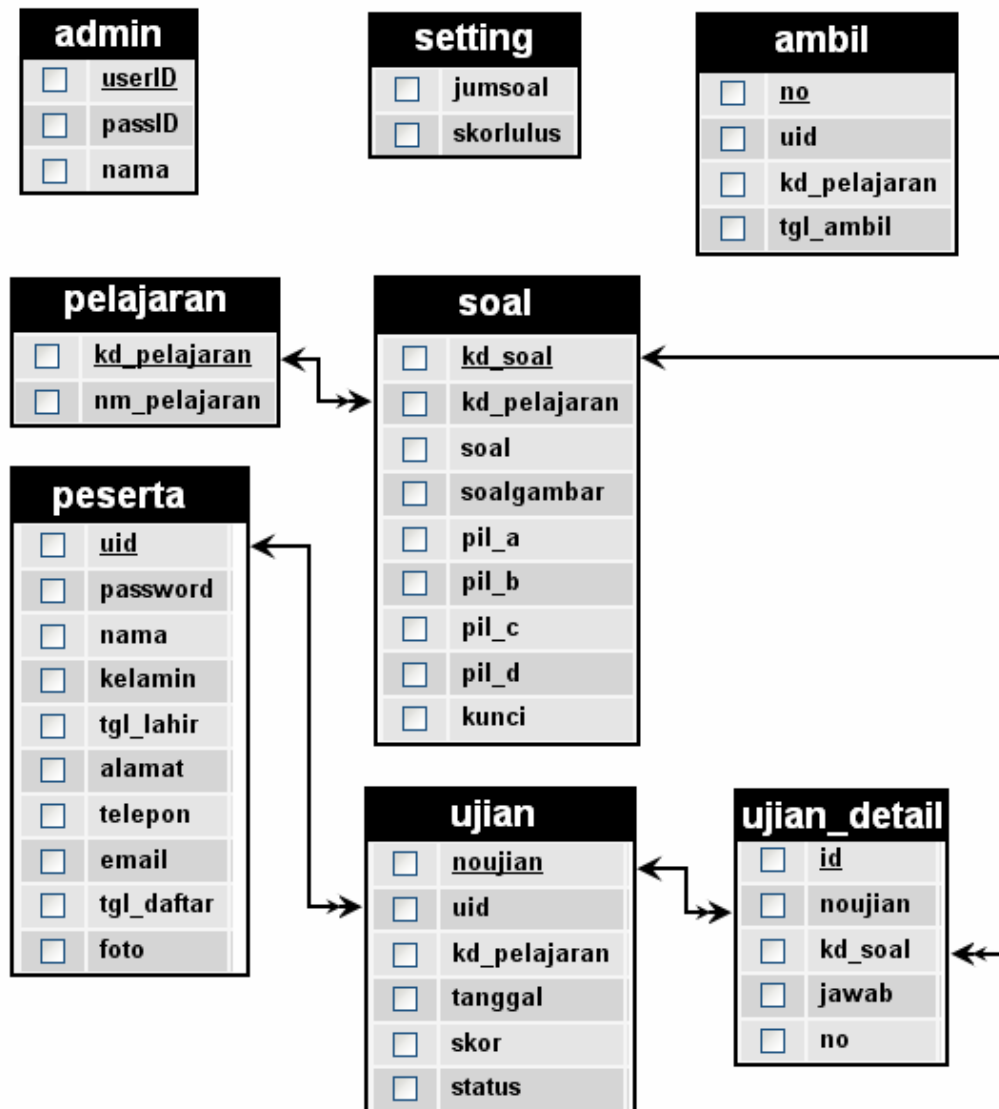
admin
userID
passID
nama

setting
jumsoal
skorlulus

ambil
no
uid
kd_pelajaran
tgl_ambil

pelajaran
kd_pelajaran
nm_pelajaran

soal
kd_soal
kd_pelajaran
soal
soalgambar
pil_a
pil_b
pil_c
pil_d
kunci

peserta
uid
password
nama
kelamin
tgl_lahir
alamat
telepon
email
tgl_daftar
foto

ujian
noujian
uid
kd_pelajaran
tanggal
skor
status

ujian_detail
id
noujian
kd_soal
jawab
no